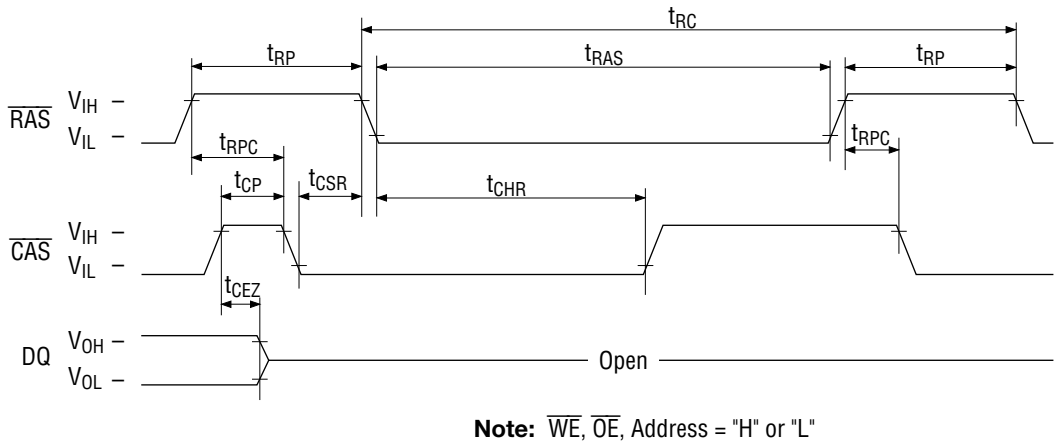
$t_{RC}$

$t_{RP}$

$t_{RAS}$

$t_{RP}$

$\overline{RAS}$ $V_{IH}$ –

$V_{IL}$ –

$t_{RPC}$

$t_{RPC}$

$t_{CP}$

$t_{CSR}$

$t_{CHR}$

$\overline{CAS}$ $V_{IH}$ –

$V_{IL}$ –

$t_{CEZ}$

DQ $V_{OH}$ –

$V_{OL}$ –

Open

**Note:** $\overline{WE}$, $\overline{OE}$, Address = "H" or "L"